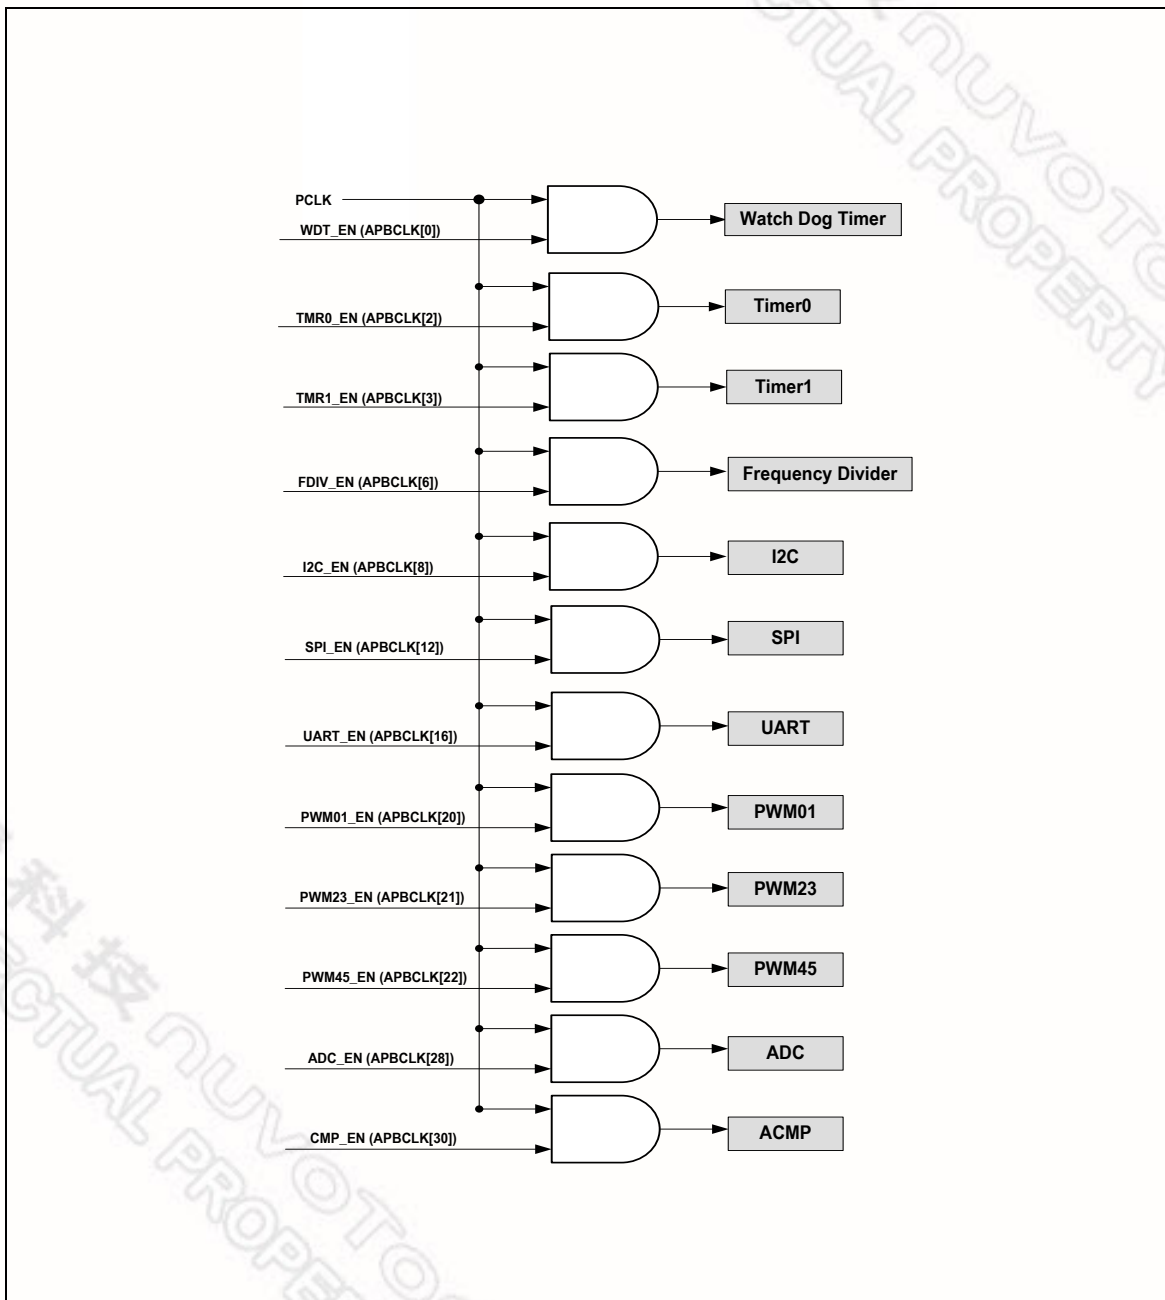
PCLK
WDT_EN (APBCLK[0])
Watch Dog Timer
TMR0_EN (APBCLK[2])
Timer0
TMR1_EN (APBCLK[3])
Timer1
FDIV_EN (APBCLK[6])
Frequency Divider
I2C_EN (APBCLK[8])
I2C
SPI_EN (APBCLK[12])
SPI
UART_EN (APBCLK[16])
UART
PWM01_EN (APBCLK[20])
PWM01
PWM23_EN (APBCLK[21])
PWM23
PWM45_EN (APBCLK[22])
PWM45
ADC_EN (APBCLK[28])
ADC
CMP_EN (APBCLK[30])
ACMP

NUVOTON INTELLECTUAL PROPERTY
科技 NUVOTON INTELLECTUAL PROPERTY